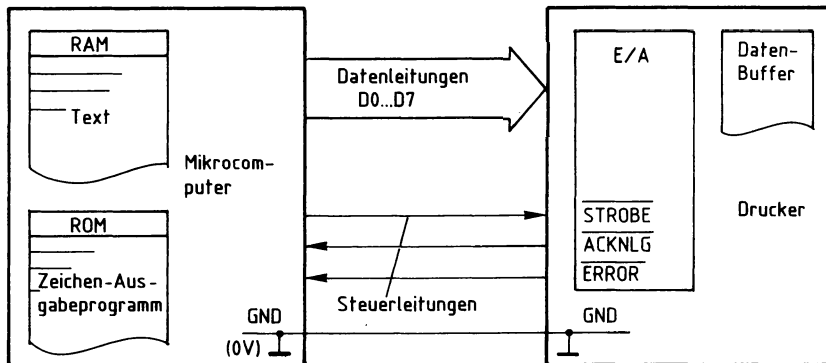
RAM

Text

Mikrocomputer

ROM

Zeichen-Ausgabeprogramm

GND

(0V)

Datenleitungen D0...D7

Steuerleitungen

E/A

Daten-Buffer

$\overline{STROBE}$

$\overline{ACKNLG}$

$\overline{ERROR}$

Drucker

GND